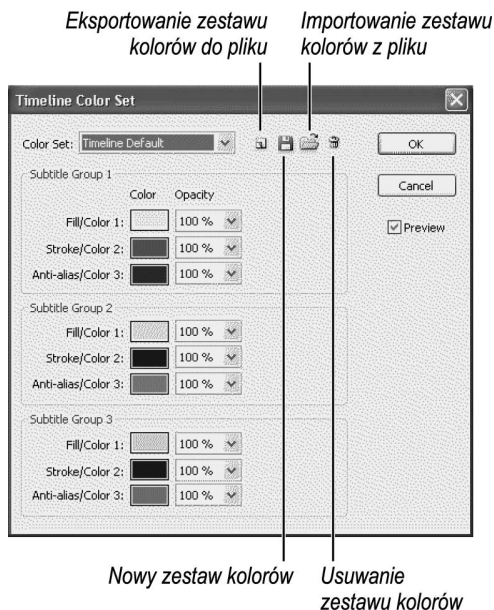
Eksportowanie zestawu kolorów do pliku

Importowanie zestawu kolorów z pliku

Timeline Color Set

Color Set: Timeline Default

OK

Cancel

Preview

Subtitle Group 1

Color Opacity

Fill/Color 1: 100 %

Stroke/Color 2: 100 %

Anti-alias/Color 3: 100 %

Subtitle Group 2

Fill/Color 1: 100 %

Stroke/Color 2: 100 %

Anti-alias/Color 3: 100 %

Subtitle Group 3

Fill/Color 1: 100 %

Stroke/Color 2: 100 %

Anti-alias/Color 3: 100 %

Nowy zestaw kolorów

Usuwanie zestawu kolorów